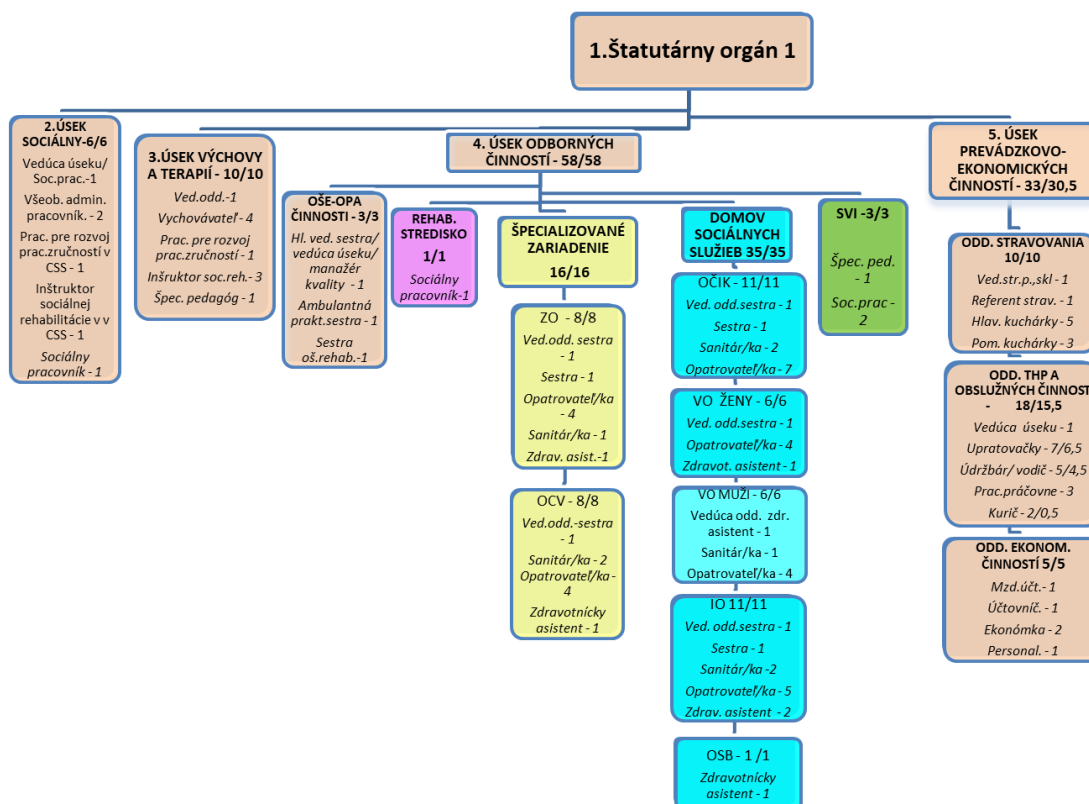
1.Štatutárny orgán 1

2.ÚSEK SOCIÁLNY-6/6
Vedúca úseku/ Soc.prac.-1
Všeob. admin. pracovník. - 2
Prac. pre rozvoj prac.zručností v CSS - 1
Inštruktor sociálnej rehabilitácie v v CSS - 1
Sociálny pracovník - 1

3.ÚSEK VÝCHOVY A TERAPIÍ - 10/10
Ved.odd.-1
Vychovávateľ - 4
Prac. pre rozvoj prac.zručností - 1
Inšruktor soc.reh.- 3
Špec. pedagóg - 1

4. ÚSEK ODBORNÝCH ČINNOSTÍ - 58/58

OŠE-OPA ČINNOSTI - 3/3
Hl. ved. sestra/ vedúca úseku/ manažér kvality - 1
Ambulantná prakt.sestra - 1
Sestra oš.rehab.-1

REHAB. STREDISKO 1/1
Sociálny pracovník-1

ŠPECIALIZOVANÉ ZARIADENIE 16/16

ZO - 8/8
Ved.odd. sestra - 1
Sestra - 1
Opatrovateľ/ka - 4
Sanitár/ka - 1
Zdrav. asist.-1

OCV - 8/8
Ved.odd.-sestra - 1
Sanitár/ka - 2
Opatrovateľ/ka - 4
Zdravotnícky asistent - 1

DOMOV SOCIÁLNYCH SLUŽIEB 35/35

OČIK - 11/11
Ved. odd.sestra - 1
Sestra - 1
Sanitár/ka - 2
Opatrovateľ/ka - 7

VO ŽENY - 6/6
Ved. odd.sestra - 1
Opatrovateľ/ka - 4
Zdravot. asistent - 1

VO MUŽI - 6/6
Vedúca odd. zdr. asistent - 1
Sanitár/ka - 1
Opatrovateľ/ka - 4

IO 11/11
Ved. odd.sestra - 1
Sestra - 1
Sanitár/ka -2
Opatrovateľ/ka - 5
Zdrav. asistent - 2

OSB - 1 /1
Zdravotnícky asistent - 1

SVI -3/3
Špec. ped. - 1
Soc.prac - 2

5. ÚSEK PREVÁDZKOVO-EKONOMICKÝCH ČINNOSTÍ - 33/30,5

ODD. STRAVOVANIA 10/10
Ved.str.p.,skl - 1
Referent strav. - 1
Hlav. kuchárky - 5
Pom. kuchárky - 3

ODD. THP A OBSLUŽNÝCH ČINNOST - 18/15,5
Vedúca úseku - 1
Upratovačky - 7/6,5
Údržbár/ vodič - 5/4,5
Prac.práčovne - 3
Kurič - 2/0,5

ODD. EKONOM. ČINNOSTÍ 5/5
Mzd.účt.- 1
Účtovnič. - 1
Ekonómka - 2
Personal. - 1